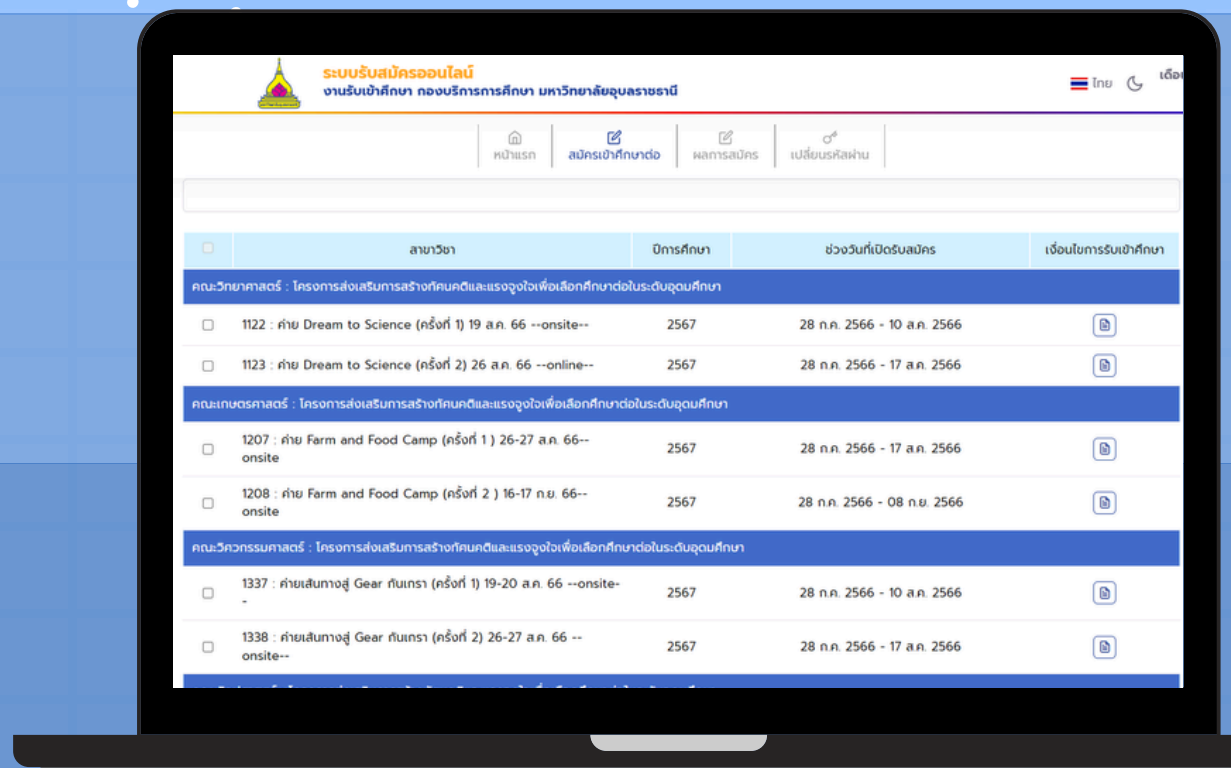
ระบบรับสมัครออนไลน์
งานรับเข้าศึกษา กองบริการการศึกษา มหาวิทยาลัยอุบลราชธานี

ไทย เดือ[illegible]

หน้าแรก | สมัครเข้าศึกษาต่อ | ผลการสมัคร | เปลี่ยนรหัสผ่าน

| | สาขาวิชา | ปีการศึกษา | ช่วงวันที่เปิดรับสมัคร | เงื่อนไขการรับเข้าศึกษา |
|---|---|---|---|---|
| คณะวิทยาศาสตร์ : โครงการส่งเสริมการสร้างทัศนคติและแรงจูงใจเพื่อเลือกศึกษาต่อในระดับอุดมศึกษา | | | | |
| | 1122 : ค่าย Dream to Science (ครั้งที่ 1) 19 ส.ค. 66 --onsite-- | 2567 | 28 ก.ค. 2566 - 10 ส.ค. 2566 | |
| | 1123 : ค่าย Dream to Science (ครั้งที่ 2) 26 ส.ค. 66 --online-- | 2567 | 28 ก.ค. 2566 - 17 ส.ค. 2566 | |
| คณะเกษตรศาสตร์ : โครงการส่งเสริมการสร้างทัศนคติและแรงจูงใจเพื่อเลือกศึกษาต่อในระดับอุดมศึกษา | | | | |
| | 1207 : ค่าย Farm and Food Camp (ครั้งที่ 1 ) 26-27 ส.ค. 66--onsite | 2567 | 28 ก.ค. 2566 - 17 ส.ค. 2566 | |
| | 1208 : ค่าย Farm and Food Camp (ครั้งที่ 2 ) 16-17 ก.ย. 66--onsite | 2567 | 28 ก.ค. 2566 - 08 ก.ย. 2566 | |
| คณะวิศวกรรมศาสตร์ : โครงการส่งเสริมการสร้างทัศนคติและแรงจูงใจเพื่อเลือกศึกษาต่อในระดับอุดมศึกษา | | | | |
| | 1337 : ค่ายเส้นทางสู่ Gear กันเกรา (ครั้งที่ 1) 19-20 ส.ค. 66 --onsite-- | 2567 | 28 ก.ค. 2566 - 10 ส.ค. 2566 | |
| | 1338 : ค่ายเส้นทางสู่ Gear กันเกรา (ครั้งที่ 2) 26-27 ส.ค. 66 --onsite-- | 2567 | 28 ก.ค. 2566 - 17 ส.ค. 2566 | |